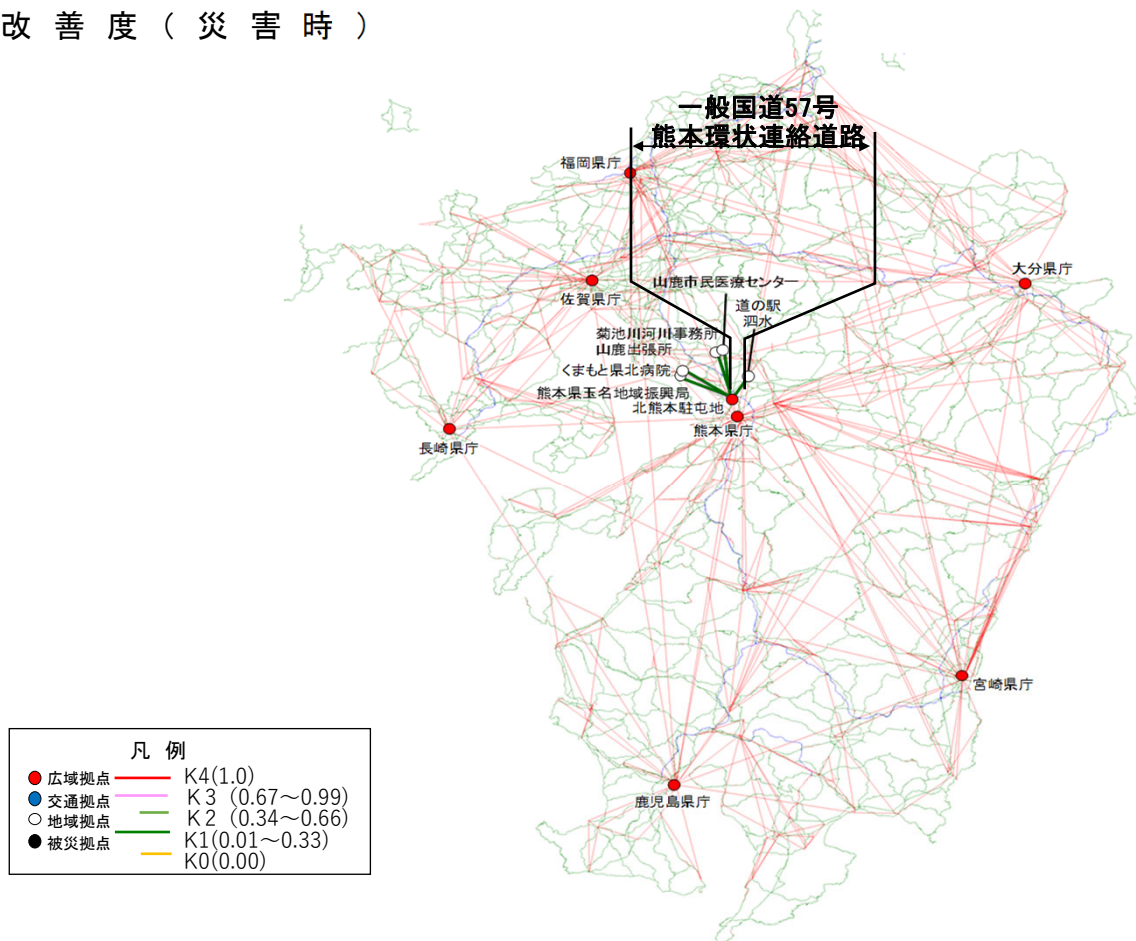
改善度（災害時）

一般国道57号
熊本環状連絡道路

福岡県庁
山鹿市民医療センター
大分県庁
佐賀県庁
道の駅
泗水
菊池川河川事務所
山鹿出張所
くまもと県北病院
熊本県玉名地域振興局
北熊本駐屯地
熊本県庁
長崎県庁
宮崎県庁
鹿児島県庁

凡例
広域拠点
交通拠点
地域拠点
被災拠点
K4(1.0)
K3（0.67～0.99）
K2（0.34～0.66）
K1(0.01～0.33)
K0(0.00)